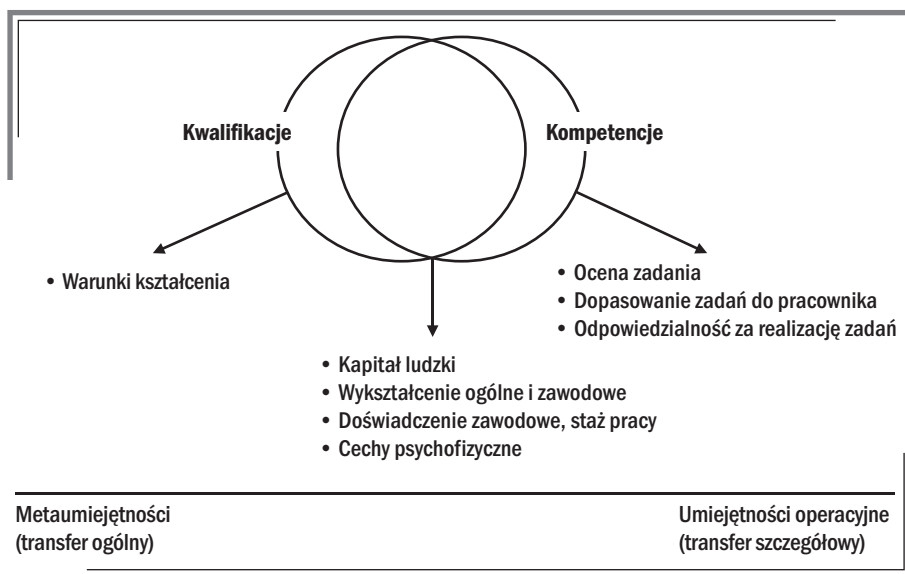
Kwalifikacje

Kompetencje

• Warunki kształcenia

• Ocena zadania
• Dopasowanie zadań do pracownika
• Odpowiedzialność za realizację zadań

• Kapitał ludzki
• Wykształcenie ogólne i zawodowe
• Doświadczenie zawodowe, staż pracy
• Cechy psychofizyczne

Metaumiejętności
(transfer ogólny)

Umiejętności operacyjne
(transfer szczegółowy)